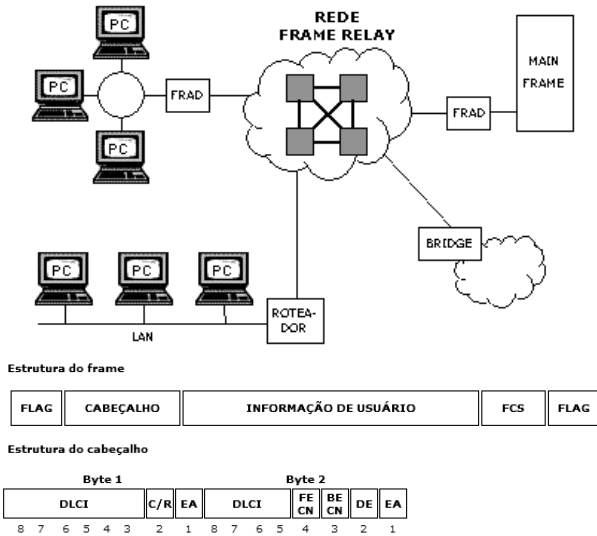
PC
PC
PC
FRAD
REDE
FRAME RELAY
MAIN
FRAME
FRAD
BRIDGE
PC
PC
PC
ROTEA-
DOR
LAN

Estrutura do frame

| FLAG | CABEÇALHO | INFORMAÇÃO DE USUÁRIO | FCS | FLAG |
|---|---|---|---|---|

Estrutura do cabeçalho

Byte 1 Byte 2

| DLCI | C/R | EA | DLCI | FE CN | BE CN | DE | EA |
|---|---|---|---|---|---|---|---|
| 8 7 6 5 4 3 | 2 | 1 | 8 7 6 5 | 4 | 3 | 2 | 1 |